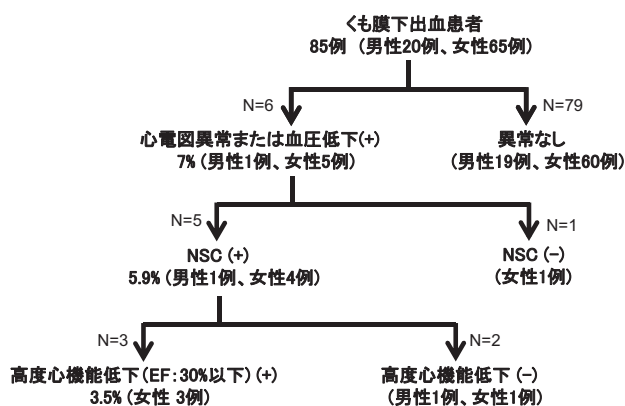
くも膜下出血患者
85例（男性20例、女性65例）

N=6

心電図異常または血圧低下(+)
7%（男性1例、女性5例）

N=79

異常なし
（男性19例、女性60例）

N=5

NSC (+)
5.9%（男性1例、女性4例）

N=1

NSC (−)
（女性1例）

N=3

高度心機能低下（EF：30%以下）(+)
3.5%（女性 3例）

N=2

高度心機能低下 (−)
（男性1例、女性1例）